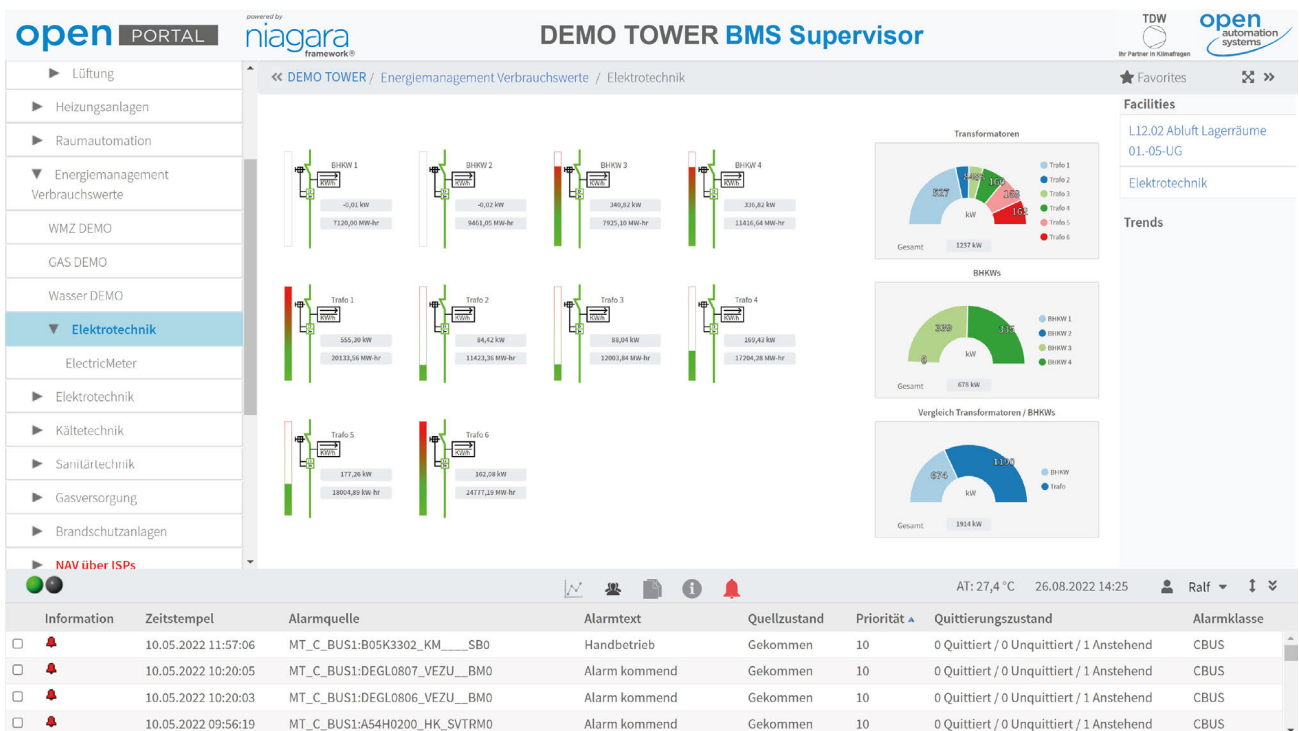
open PORTAL

powered by
niagara
framework®

DEMO TOWER BMS Supervisor

TDW
Ihr Partner in Klimafragen

open
automation
systems

► Lüftung
► Heizungsanlagen
► Raumautomation
▼ Energiemanagement Verbrauchswerte
WMZ DEMO
GAS DEMO
Wasser DEMO
▼ Elektrotechnik
ElectricMeter
► Elektrotechnik
► Kältetechnik
► Sanitärtechnik
► Gasversorgung
► Brandschutzanlagen
► NAV über ISPs

« DEMO TOWER / Energiemanagement Verbrauchswerte / Elektrotechnik

Favorites

BHKW 1
kWh
-0,01 kW
7120,00 MW-hr

BHKW 2
kWh
-0,02 kW
9461,05 MW-hr

BHKW 3
kWh
340,82 kW
7925,10 MW-hr

BHKW 4
kWh
336,82 kW
11416,64 MW-hr

Trafo 1
kWh
555,39 kW
20133,56 MW-hr

Trafo 2
kWh
84,42 kW
11423,36 MW-hr

Trafo 3
kWh
88,04 kW
12003,84 MW-hr

Trafo 4
kWh
169,43 kW
17204,28 MW-hr

Trafo 5
kWh
177,26 kW
18004,89 kW-hr

Trafo 6
kWh
162,08 kW
24777,19 MW-hr

Transformatoren
527
84
85
169
153
162
kW
Trafo 1
Trafo 2
Trafo 3
Trafo 4
Trafo 5
Trafo 6
Gesamt
1257 kW

BHKWs
339
337
0
kW
BHKW 1
BHKW 2
BHKW 3
BHKW 4
Gesamt
678 kW

Vergleich Transformatoren / BHKWs
674
1190
kW
BHKW
Trafo
Gesamt
1914 kW

Facilities
L12.02 Abluft Lagerräume 01.-05-UG
Elektrotechnik
Trends

AT: 27,4 °C 26.08.2022 14:25 Ralf

| | Information | Zeitstempel | Alarmquelle | Alarmtext | Quellzustand | Priorität ▲ | Quittierungszustand | Alarmklasse |
|---|---|---|---|---|---|---|---|---|
| ☐ | | 10.05.2022 11:57:06 | MT_C_BUS1:B05K3302_KM____SB0 | Handbetrieb | Gekommen | 10 | 0 Quittiert / 0 Unquittiert / 1 Anstehend | CBUS |
| ☐ | | 10.05.2022 10:20:05 | MT_C_BUS1:DEGL0807_VEZU__BM0 | Alarm kommend | Gekommen | 10 | 0 Quittiert / 0 Unquittiert / 1 Anstehend | CBUS |
| ☐ | | 10.05.2022 10:20:03 | MT_C_BUS1:DEGL0806_VEZU__BM0 | Alarm kommend | Gekommen | 10 | 0 Quittiert / 0 Unquittiert / 1 Anstehend | CBUS |
| ☐ | | 10.05.2022 09:56:19 | MT_C_BUS1:A54H0200_HK_SVTRM0 | Alarm kommend | Gekommen | 10 | 0 Quittiert / 0 Unquittiert / 1 Anstehend | CBUS |